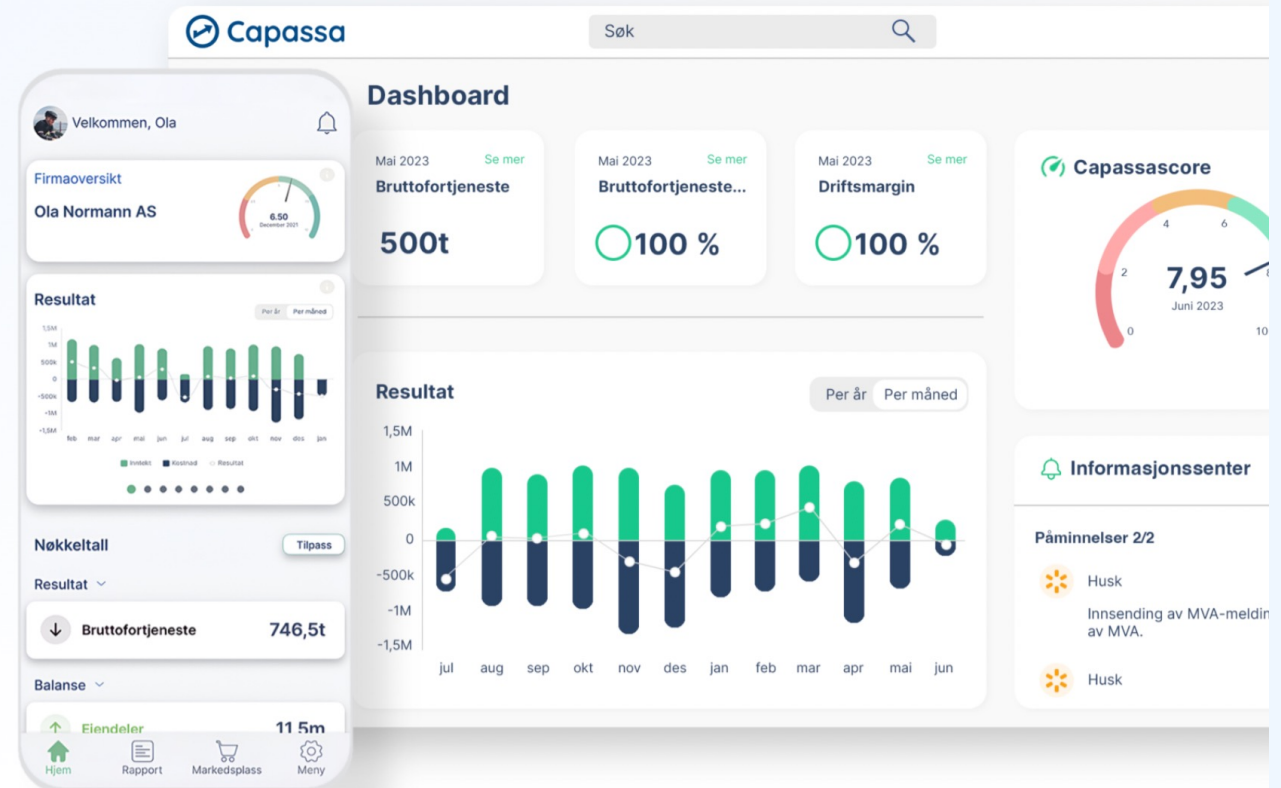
Capassa

Søk

Velkommen, Ola

Firmaoversikt

Ola Normann AS

6.50
Desember 2021

Resultat

Per år Per måned

1,5M
1M
500k
0
-500k
-1M
-1,5M

feb mar apr mai jun jul aug sep okt nov des jan

Inntekt Kostnad Resultat

Nøkkeltall

Tilpass

Resultat

Bruttofortjeneste 746,5t

Balanse

Eiendeler 11,5m

Hjem Rapport Markedsplass Meny

Dashboard

Mai 2023 Se mer
Bruttofortjeneste
500t

Mai 2023 Se mer
Bruttofortjeneste...
100 %

Mai 2023 Se mer
Driftsmargin
100 %

Capassascore

0 2 4 6 8 10
7,95
Juni 2023

Resultat

Per år Per måned

1,5M
1M
500k
0
-500k
-1M
-1,5M

jul aug sep okt nov des jan feb mar apr mai jun

Informasjonssenter

Påminnelser 2/2

Husk
Innsending av MVA-meldin
av MVA.

Husk